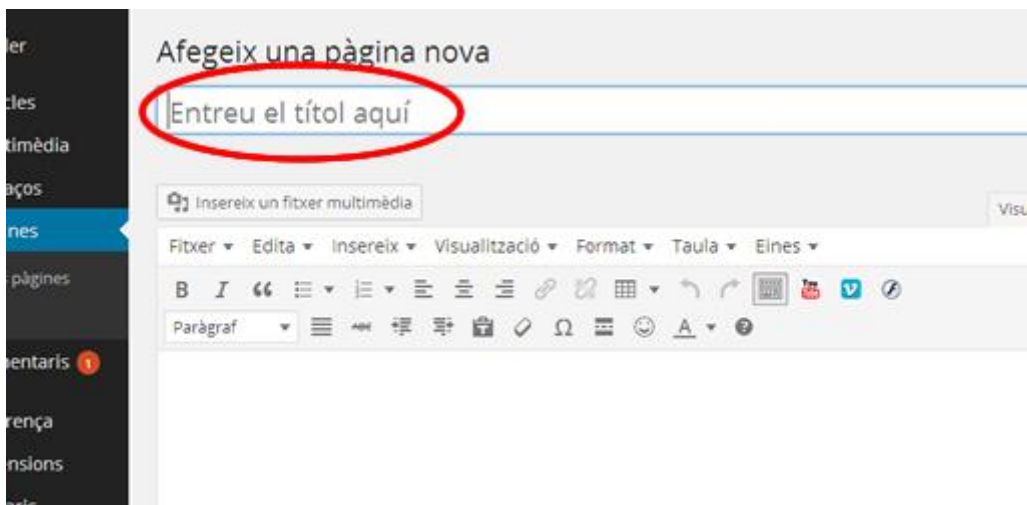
ler
cles
timèdia
aços
ines
pàgines
entaris 1
rença
nsions

Afegeix una pàgina nova

Entreu el títol aquí

Insereix un fitxer multimèdia

Visu

Fitxer ▾ Edita ▾ Insereix ▾ Visualització ▾ Format ▾ Taula ▾ Eines ▾

B I

Paràgraf ▾ Ω A ▾